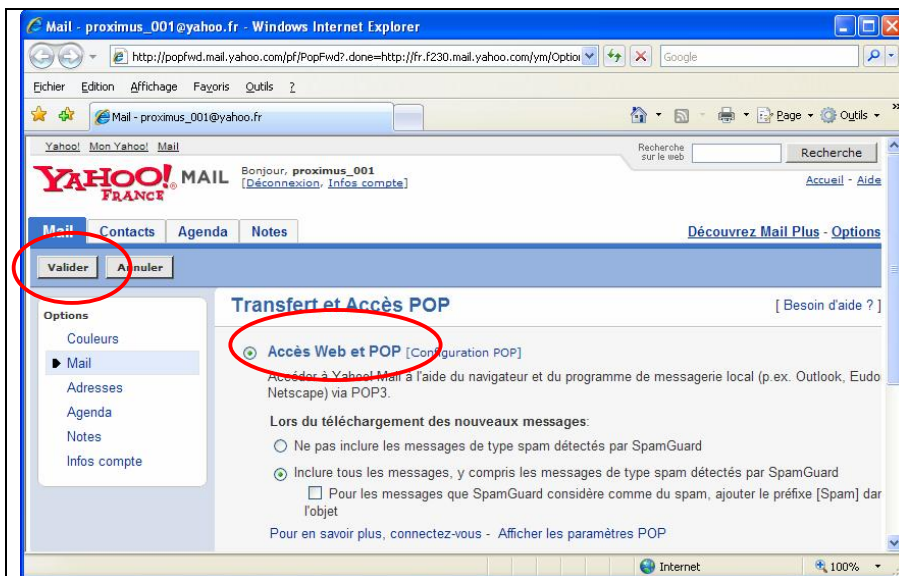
Mail - proximus_001@yahoo.fr - Windows Internet Explorer

http://popfwd.mail.yahoo.com/pf/PopFwd?.done=http://fr.f230.mail.yahoo.com/ym/Optio

Google

Fichier Edition Affichage Favoris Outils ?

Mail - proximus_001@yahoo.fr

Page Outils

Yahoo! Mon Yahoo! Mail

Recherche sur le web

Recherche

YAHOO! MAIL FRANCE

Bonjour, proximus_001
[Déconnexion, Infos compte]

Accueil - Aide

Mail Contacts Agenda Notes

Découvrez Mail Plus - Options

Valider Annuler

Options

Couleurs

Mail

Adresses

Agenda

Notes

Infos compte

Transfert et Accès POP

[ Besoin d'aide ? ]

Accès Web et POP [Configuration POP]

Accéder à Yahoo! Mail à l'aide du navigateur et du programme de messagerie local (p.ex. Outlook, Eudo Netscape) via POP3.

Lors du téléchargement des nouveaux messages:

Ne pas inclure les messages de type spam détectés par SpamGuard

Inclure tous les messages, y compris les messages de type spam détectés par SpamGuard

Pour les messages que SpamGuard considère comme du spam, ajouter le préfixe [Spam] dar l'objet

Pour en savoir plus, connectez-vous - Afficher les paramètres POP

Internet

100%